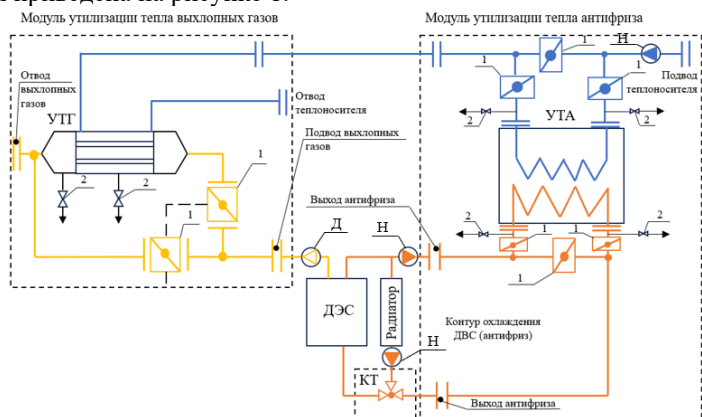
приведена на рисунке 3.

Модуль утилизации тепла выхлопных газов

Модуль утилизации тепла антифриза

Отвод выхлопных газов

УТГ

Отвод теплоносителя

Подвод выхлопных газов

2

2

1

1

1

1

1

Н

Подвод теплоносителя

2

2

УТА

Выход антифриза

Д

Н

2

2

1

1

1

ДЭС

Радиатор

Контур охлаждения ДВС (антифриз)

Н

КТ

Выход антифриза